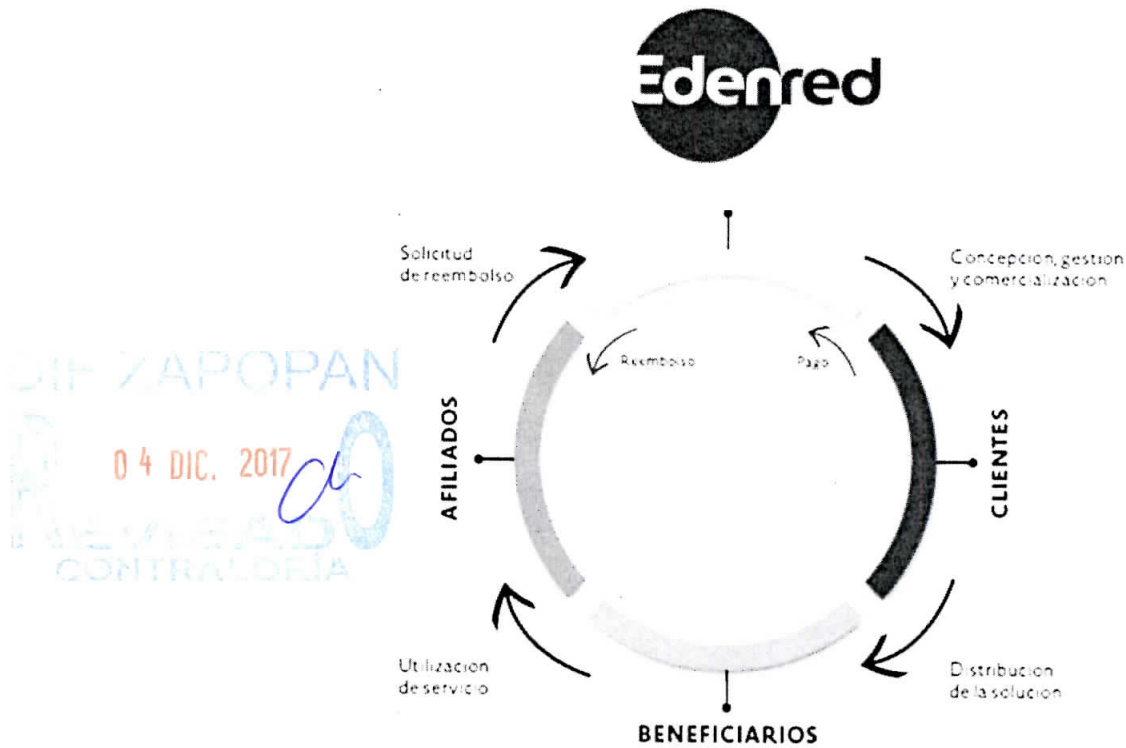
Edenred

Solicitud de reembolso

Concepcion, gestion y comercializacion

Reembolso

Pago

DIF ZAPOPAN

04 DIC. 2017

REVISADO

CONTRALORIA

AFILIADOS

CLIENTES

Utilizacion de servicio

Distribucion de la solucion

BENEFICIARIOS